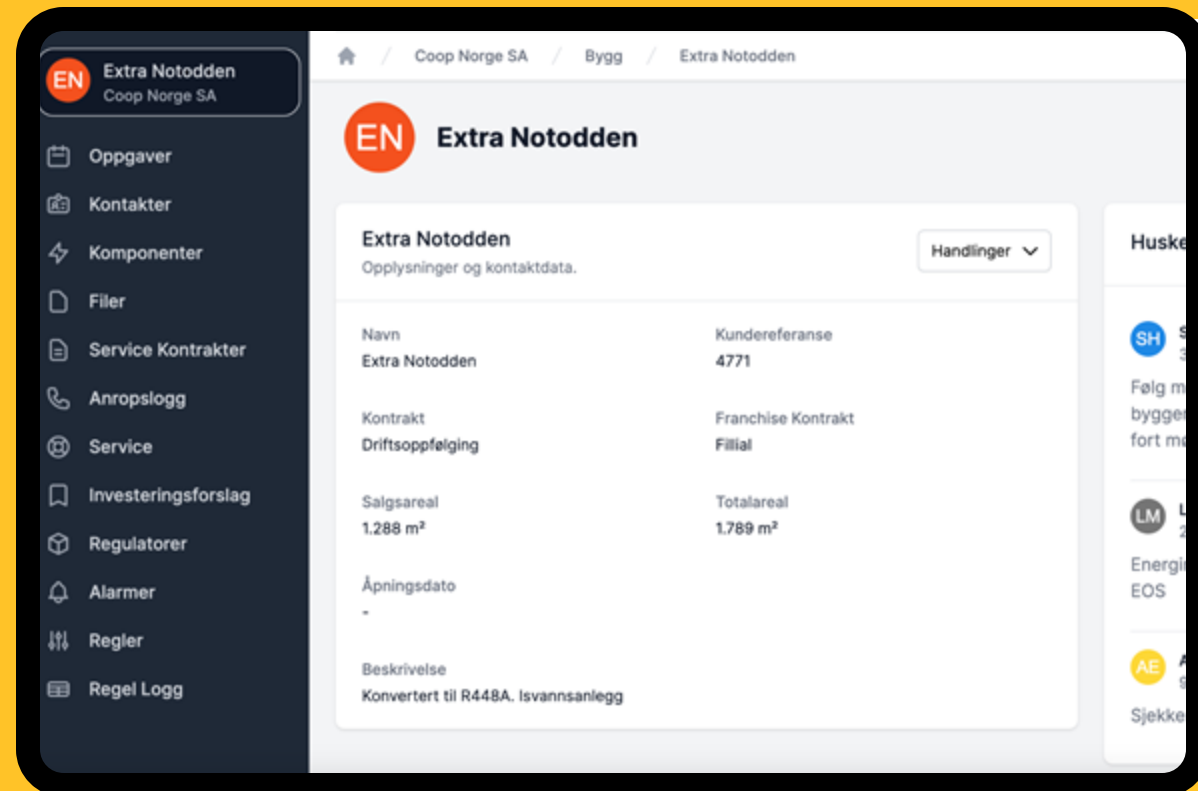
EN Extra Notodden
Coop Norge SA

Oppgaver
Kontakter
Komponenter
Filer
Service Kontrakter
Anropslogg
Service
Investeringsforslag
Regulatorer
Alarmer
Regler
Regel Logg

Coop Norge SA / Bygg / Extra Notodden

EN Extra Notodden

Extra Notodden
Opplysninger og kontaktdata.

Handlinger

Navn
Extra Notodden

Kundereferanse
4771

Kontrakt
Driftsoppfølging

Franchise Kontrakt
Fillial

Salgsareal
1.288 m²

Totalareal
1.789 m²

Åpningsdato
-

Beskrivelse
Konvertert til R448A. Isvannsanlegg

Huske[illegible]

SH S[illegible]
3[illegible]
Følg m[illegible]
bygge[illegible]
fort m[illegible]

LM L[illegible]
2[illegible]
Energi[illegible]
EOS

AE A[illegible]
9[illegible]
Sjekke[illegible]